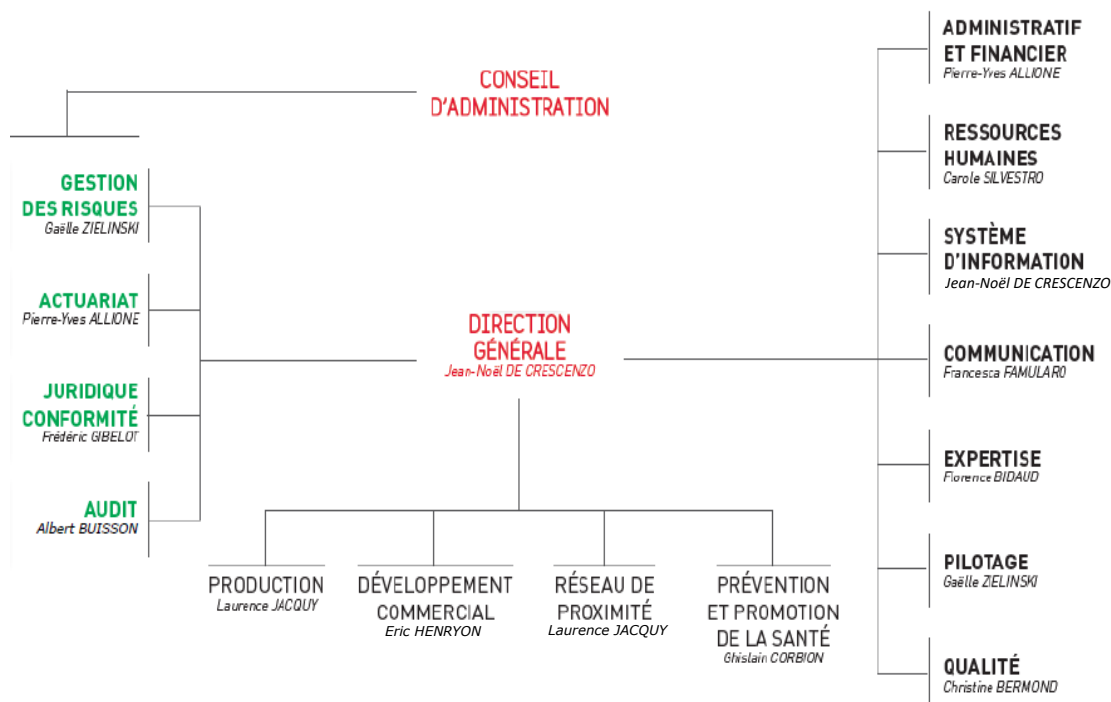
CONSEIL D'ADMINISTRATION

GESTION DES RISQUES
Gaëlle ZIELINSKI

ACTUARIAT
Pierre-Yves ALLIONE

JURIDIQUE CONFORMITÉ
Frédéric GIBELOT

AUDIT
Albert BUISSON

DIRECTION GÉNÉRALE
Jean-Noël DE CRESCENZO

PRODUCTION
Laurence JACQUY

DÉVELOPPEMENT COMMERCIAL
Eric HENRYON

RÉSEAU DE PROXIMITÉ
Laurence JACQUY

PRÉVENTION ET PROMOTION DE LA SANTÉ
Ghislain CORBION

ADMINISTRATIF ET FINANCIER
Pierre-Yves ALLIONE

RESSOURCES HUMAINES
Carole SILVESTRO

SYSTÈME D'INFORMATION
Jean-Noël DE CRESCENZO

COMMUNICATION
Francesca FAMULARO

EXPERTISE
Florence BIDAUD

PILOTAGE
Gaëlle ZIELINSKI

QUALITÉ
Christine BERMOND